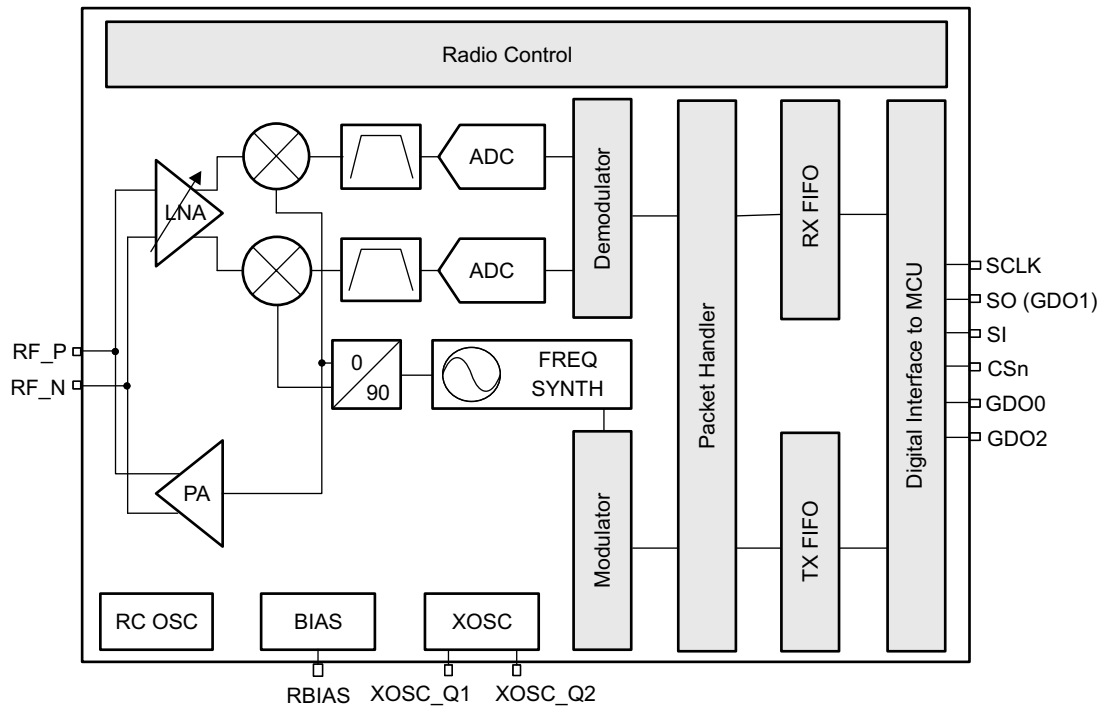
Radio Control

LNA

ADC

ADC

Demodulator

Packet Handler

RX FIFO

Digital Interface to MCU

SCLK
SO (GDO1)
SI
CSn
GDO0
GDO2

RF_P
RF_N

0
90

FREQ SYNTH

PA

Modulator

TX FIFO

RC OSC

BIAS

XOSC

RBIAS
XOSC_Q1
XOSC_Q2